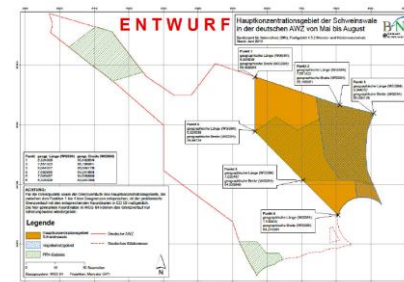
ENTWURF

Hauptkonzentrationsgebiet der Schweinswale in der deutschen AWZ von Mai bis August

BfN

Punkt 1
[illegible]

Punkt 2
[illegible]

Punkt 3
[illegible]

Punkt 4
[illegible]

Punkt 5
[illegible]

Punkt 6
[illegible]

| Punkt | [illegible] | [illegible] |
|---|---|---|
| 1 | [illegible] | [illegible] |
| 2 | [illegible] | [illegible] |
| 3 | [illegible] | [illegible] |
| 4 | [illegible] | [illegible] |
| 5 | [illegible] | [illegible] |
| 6 | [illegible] | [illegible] |

ACHTUNG:
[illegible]

Legende

Hauptkonzentrationsgebiet

Deutsche AWZ

Deutsches Küstenmeer

FFH-Gebiete

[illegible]